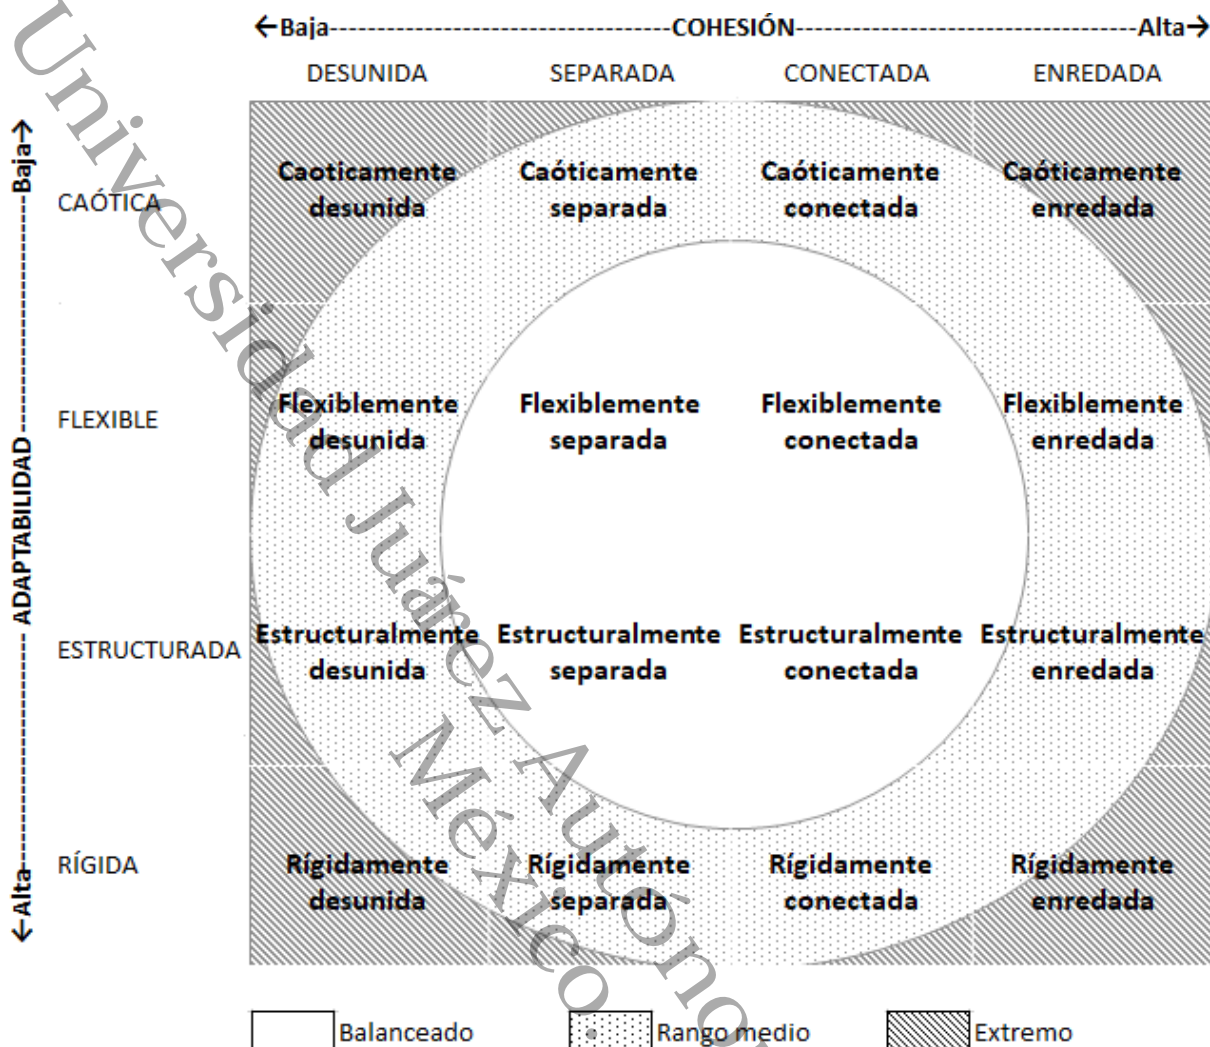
←Baja------------------------------------COHESIÓN------------------------------------Alta→

| | DESUNIDA | SEPARADA | CONECTADA | ENREDADA |
|---|---|---|---|---|
| CAÓTICA | Caoticamente desunida | Caóticamente separada | Caóticamente conectada | Caóticamente enredada |
| FLEXIBLE | Flexiblemente desunida | Flexiblemente separada | Flexiblemente conectada | Flexiblemente enredada |
| ESTRUCTURADA | Estructuralmente desunida | Estructuralmente separada | Estructuralmente conectada | Estructuralmente enredada |
| RÍGIDA | Rígidamente desunida | Rígidamente separada | Rígidamente conectada | Rígidamente enredada |

←Alta------------------ADAPTABILIDAD------------------Baja→

Balanceado
Rango medio
Extremo

Universidad Juárez Autónoma México